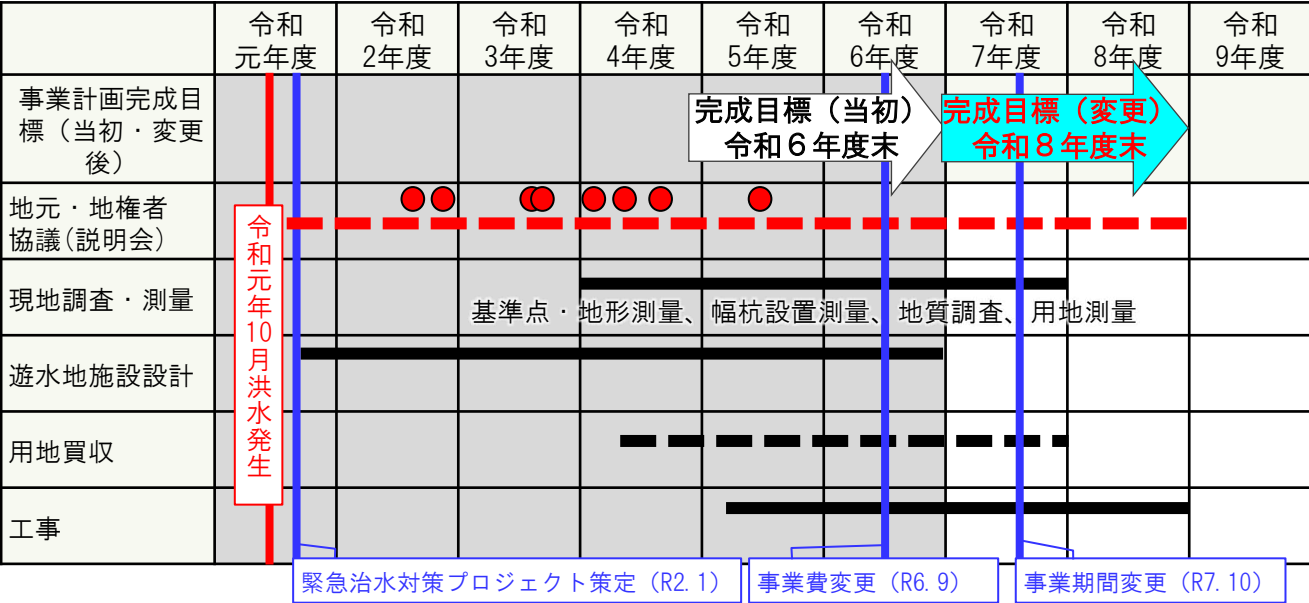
|  | 令和元年度 | 令和2年度 | 令和3年度 | 令和4年度 | 令和5年度 | 令和6年度 | 令和7年度 | 令和8年度 | 令和9年度 |
|---|---|---|---|---|---|---|---|---|---|
| 事業計画完成目標（当初・変更後） | | | | | | | | | |
| 地元・地権者協議(説明会) | | | | | | | | | |
| 現地調査・測量 | | | | | | | | | |
| 遊水地施設設計 | | | | | | | | | |
| 用地買収 | | | | | | | | | |
| 工事 | | | | | | | | | |

完成目標（当初）
令和６年度末

完成目標（変更）
令和８年度末

令和元年10月洪水発生

基準点・地形測量、幅杭設置測量、地質調査、用地測量

緊急治水対策プロジェクト策定（R2.1）

事業費変更（R6.9）

事業期間変更（R7.10）